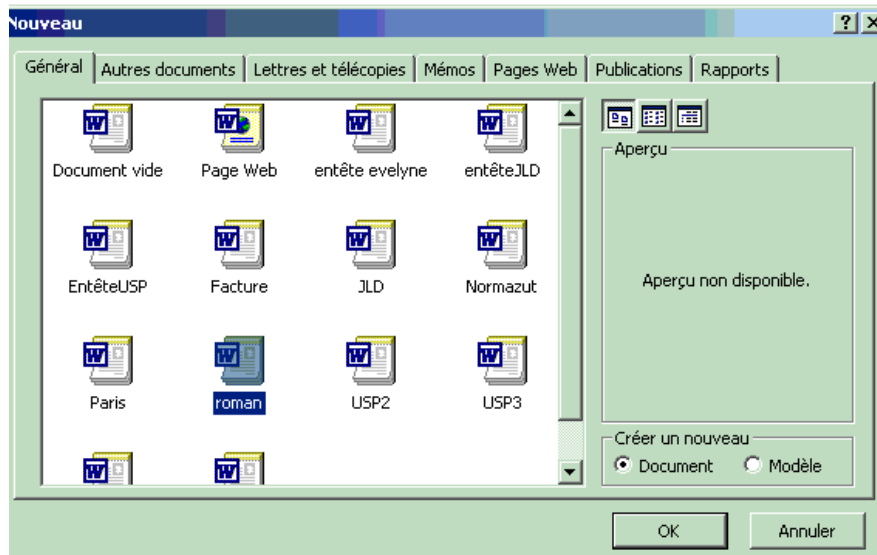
Nouveau

?

Général | Autres documents | Lettres et télécopies | Mémos | Pages Web | Publications | Rapports

Document vide
Page Web
entête evelyne
entêteJLD
EntêteUSP
Facture
JLD
Normazut
Paris
roman
USP2
USP3

Aperçu

Aperçu non disponible.

Créer un nouveau
Document
Modèle

OK
Annuler